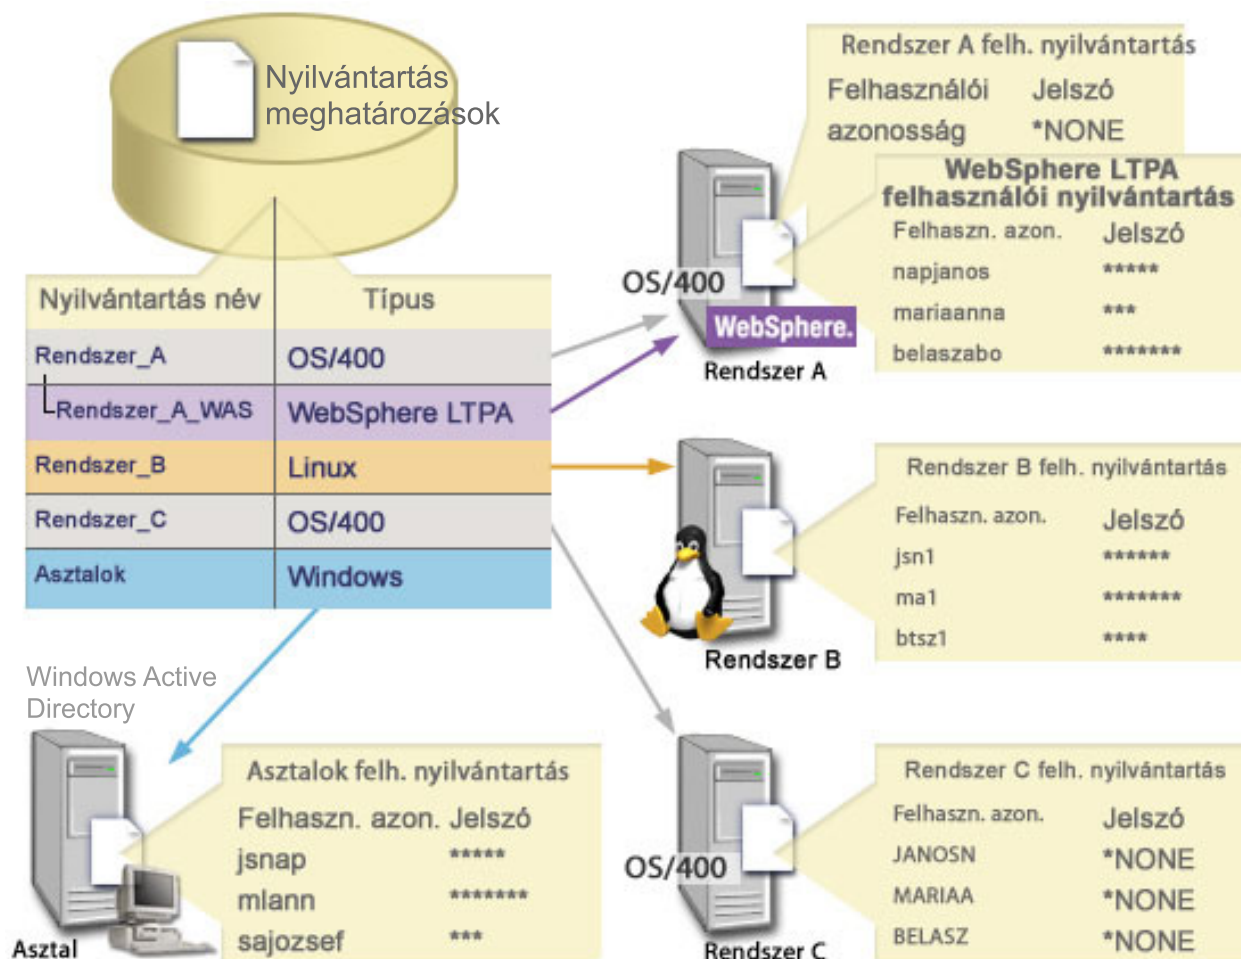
Nyilvántartás meghatározások

| Nyilvántartás név | Típus |
|---|---|
| Rendszer_A | OS/400 |
| └Rendszer_A_WAS | WebSphere LTPA |
| Rendszer_B | Linux |
| Rendszer_C | OS/400 |
| Asztalok | Windows |

Rendszer A felh. nyilvántartás
Felhasználói azonosság Jelszó *NONE

WebSphere LTPA felhasználói nyilvántartás
| Felhaszn. azon. | Jelszó |
|---|---|
| napjanos | ***** |
| mariaanna | *** |
| belaszabo | ******* |

OS/400
WebSphere.
Rendszer A

Rendszer B felh. nyilvántartás
| Felhaszn. azon. | Jelszó |
|---|---|
| jsn1 | ****** |
| ma1 | ******* |
| btsz1 | **** |

Rendszer B

Windows Active Directory

Asztalok felh. nyilvántartás
| Felhaszn. azon. | Jelszó |
|---|---|
| jsnap | ***** |
| mlann | ******* |
| sajozsef | *** |

Asztal

OS/400
Rendszer C

Rendszer C felh. nyilvántartás
| Felhaszn. azon. | Jelszó |
|---|---|
| JANOSN | *NONE |
| MARIAA | *NONE |
| BELASZ | *NONE |